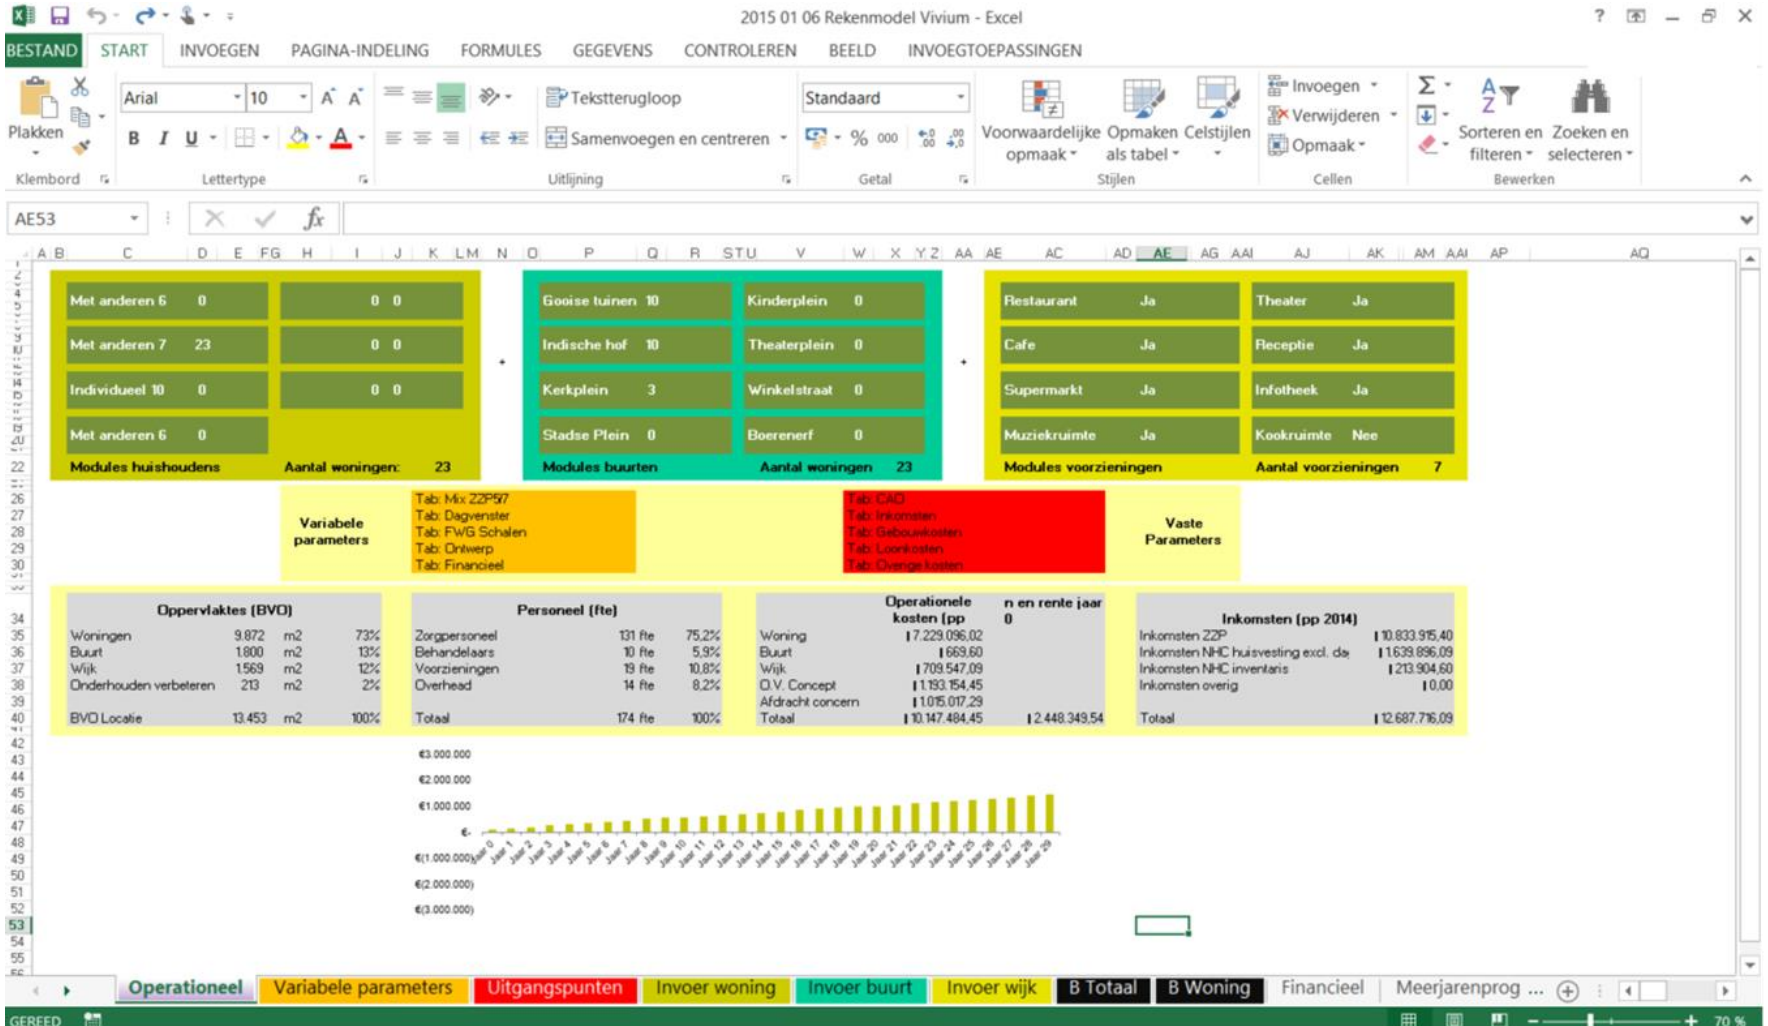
2015 01 06 Rekenmodel Vivium - Excel

BESTAND START INVOEGEN PAGINA-INDELING FORMULES GEGEVENS CONTROLEREN BEELD INVOEGTOEPASSINGEN

Plakken
Klembord
Arial 10
B I U
Lettertype
Tekstterugloop
Samenvoegen en centreren
Uitlijning
Standaard
% 000
Getal
Voorwaardelijke opmaak
Opmaken als tabel
Celstijlen
Stijlen
Invoegen
Verwijderen
Opmaak
Cellen
Sorteren en filteren
Zoeken en selecteren
Bewerken

AE53

| Met anderen 6 | 0 | | 0 | 0 |
|---|---|---|---|---|
| Met anderen 7 | 23 | | 0 | 0 |
| Individueel 10 | 0 | | 0 | 0 |
| Met anderen 6 | 0 | | | |

Modules huishoudens Aantal woningen: 23

| Gooise tuinen | 10 | Kinderplein | 0 |
|---|---|---|---|
| Indische hof | 10 | Theaterplein | 0 |
| Kerkplein | 3 | Winkelstraat | 0 |
| Stadse Plein | 0 | Boerenerf | 0 |

Modules buurten Aantal woningen 23

| Restaurant | Ja | Theater | Ja |
|---|---|---|---|
| Cafe | Ja | Receptie | Ja |
| Supermarkt | Ja | Infotheek | Ja |
| Muziekruimte | Ja | Kookruimte | Nee |

Modules voorzieningen Aantal voorzieningen 7

Variabele parameters
Tab: Mix ZZP5/7
Tab: Dagvenster
Tab: FWG Schalen
Tab: Ontwerp
Tab: Financieel

Tab: CAO
Tab: Inkomsten
Tab: Gebouwkosten
Tab: Loonkosten
Tab: Overige kosten

Vaste Parameters

Oppervlaktes (BVO)
| Woningen | 9.872 | m2 | 73% |
|---|---|---|---|
| Buurt | 1.800 | m2 | 13% |
| Wijk | 1.569 | m2 | 12% |
| Onderhouden verbeteren | 213 | m2 | 2% |
| BVO Locatie | 13.453 | m2 | 100% |

Personeel (fte)
| Zorgpersoneel | 131 | fte | 75,2% |
|---|---|---|---|
| Behandelaars | 10 | fte | 5,9% |
| Voorzieningen | 19 | fte | 10,8% |
| Overhead | 14 | fte | 8,2% |
| Totaal | 174 | fte | 100% |

Operationele kosten (pp | n en rente jaar 0
| Woning | 7.229.096,02 | |
|---|---|---|
| Buurt | 669,60 | |
| Wijk | 709.547,09 | |
| O.V. Concept | 1.193.154,45 | |
| Afdracht concern | 1.015.017,29 | |
| Totaal | 10.147.484,45 | 2.448.349,54 |

Inkomsten (pp 2014)
| Inkomsten ZZP | 10.833.915,40 |
|---|---|
| Inkomsten NHC huisvesting excl. da | 1.639.896,09 |
| Inkomsten NHC inventaris | 213.904,60 |
| Inkomsten overig | 0,00 |
| Totaal | 12.687.716,09 |

€3.000.000
€2.000.000
€1.000.000
€-
€(1.000.000)
€(2.000.000)
€(3.000.000)
Jaar 0 Jaar 1 Jaar 2 Jaar 3 Jaar 4 Jaar 5 Jaar 6 Jaar 7 Jaar 8 Jaar 9 Jaar 10 Jaar 11 Jaar 12 Jaar 13 Jaar 14 Jaar 15 Jaar 16 Jaar 17 Jaar 18 Jaar 19 Jaar 20 Jaar 21 Jaar 22 Jaar 23 Jaar 24 Jaar 25 Jaar 26 Jaar 27 Jaar 28 Jaar 29

Operationeel | Variabele parameters | Uitgangspunten | Invoer woning | Invoer buurt | Invoer wijk | B Totaal | B Woning | Financieel | Meerjarenprog ...

GEREED 70 %